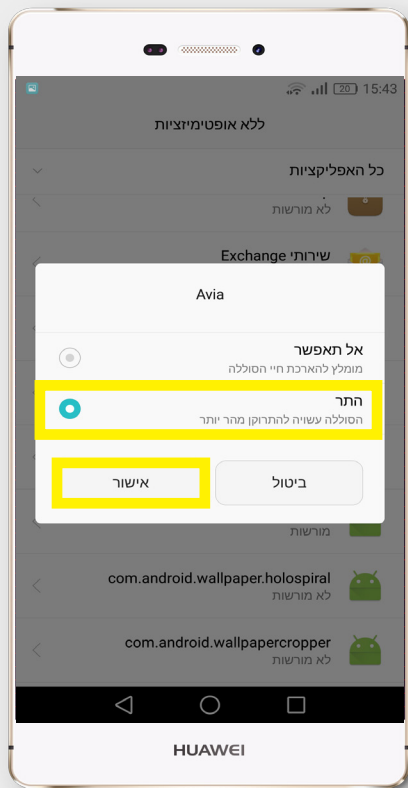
20 15:43

ללא אופטימיזציות

כל האפליקציות

לא מורשות

שירותי Exchange

Avia

אל תאפשר
מומלץ להארכת חיי הסוללה

התר
הסוללה עשויה להתרוקן מהר יותר

ביטול

אישור

מורשות

com.android.wallpaper.holospiral
לא מורשות

com.android.wallpapercropper
לא מורשות

HUAWEI